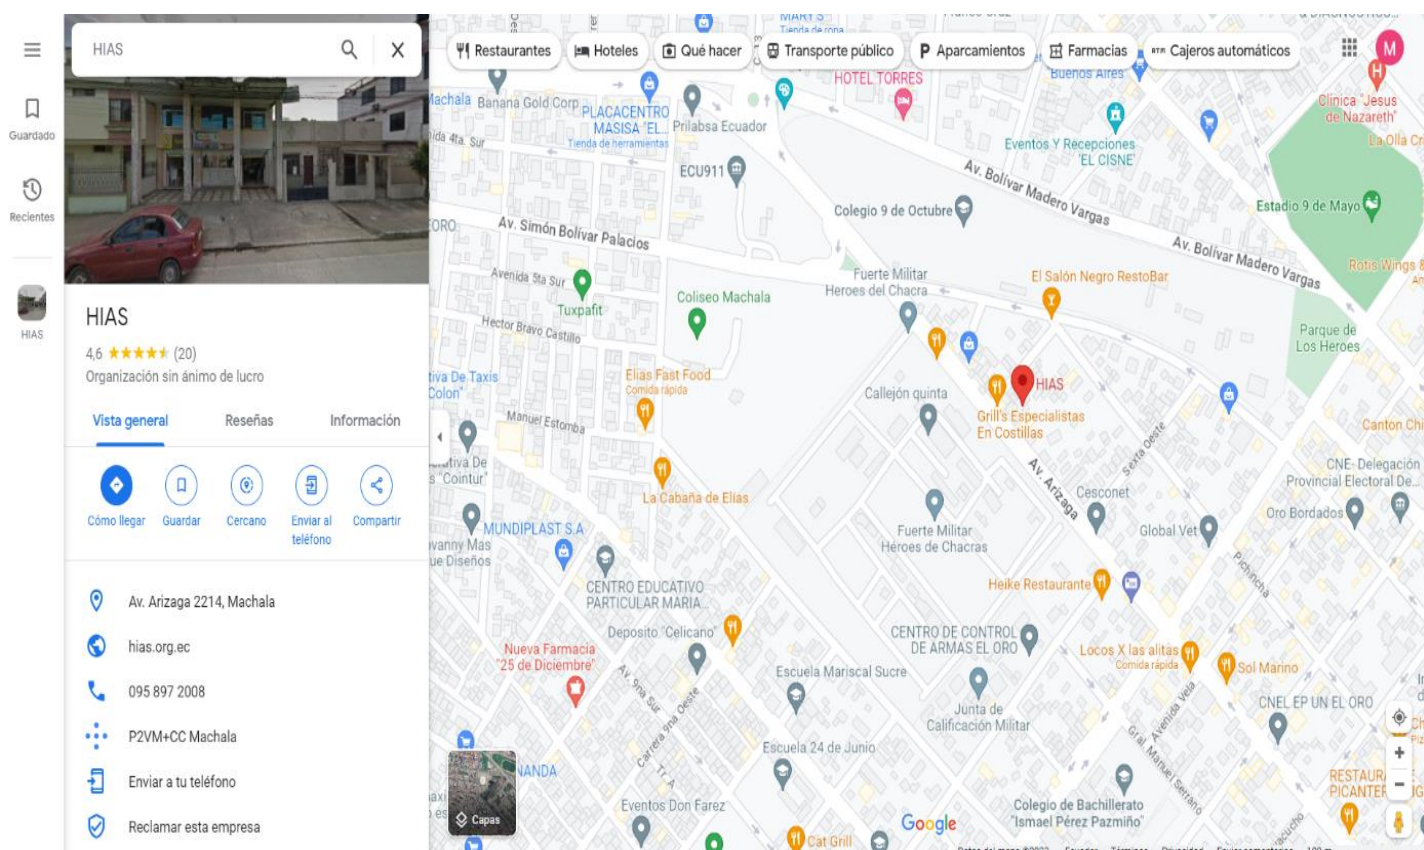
Guardado

Recientes

HIAS

HIAS

HIAS

4,6 ★★★★★ (20)

Organización sin ánimo de lucro

Vista general

Reseñas

Información

Cómo llegar

Guardar

Cercano

Enviar al teléfono

Compartir

Av. Arizaga 2214, Machala

hias.org.ec

095 897 2008

P2VM+CC Machala

Enviar a tu teléfono

Reclamar esta empresa

Restaurantes

Hoteles

Qué hacer

Transporte público

Aparcamientos

Farmacias

Cajeros automáticos

HOTEL TORRES

Buenos Aires

Clinica "Jesus de Nazareth"

La Olla Cr

Machala

Banana Gold Corp

PLACACENTRO MASISA "EL

Tienda de herramientas

Prilabsa Ecuador

Avda 4ta. Sur

ECU911

Eventos Y Recepciones "EL CISNE"

Av. Bolívar Madero Vargas

Colegio 9 de Octubre

Estadio 9 de Mayo

ORO

Av. Simón Bolívar Palacios

Av. Bolívar Madero Vargas

Rolls Wings &

Avenida 5ta Sur

Tuxpafit

Coliseo Machala

Fuerte Militar Heroes del Chacra

El Salón Negro RestoBar

Hector Bravo Castillo

Parque de Los Heroes

tiva De Taxis Colon"

Elias Fast Food

Comida rápida

HIAS

Callejón quinta

Grill's Especialistas En Costillas

Manuel Estomba

Canton Chi

Sexta Oeste

ativa De "Cointur"

La Cabaña de Elías

Av. Arizaga

Cesconet

CNE- Delegación Provincial Electoral De...

MUNDIPLAST S.A

Fuerte Militar Héroes de Chacras

Global Vet

Oro Bordados

Ivanny Mas ue Diseños

CENTRO EDUCATIVO PARTICULAR MARIA

Heike Restaurante

Pichincha

Deposito "Celicano"

CENTRO DE CONTROL DE ARMAS EL ORO

Nueva Farmacia "25 de Diciembre"

Av. 9na Sur

Locos X las alitas

Comida rápida

Sol Marino

Escuela Mariscal Sucre

Carrera 9na Oeste

Avenida Vela

Junta de Calificación Militar

CNEL EP UN EL ORO

Escuela 24 de Junio

Gral. Manuel Serrano

NANDA

RESTAUR PICANTER

Capas

Eventos Don Farez

Colegio de Bachillerato "Ismael Pérez Pazmiño"

Cat Grill

Google